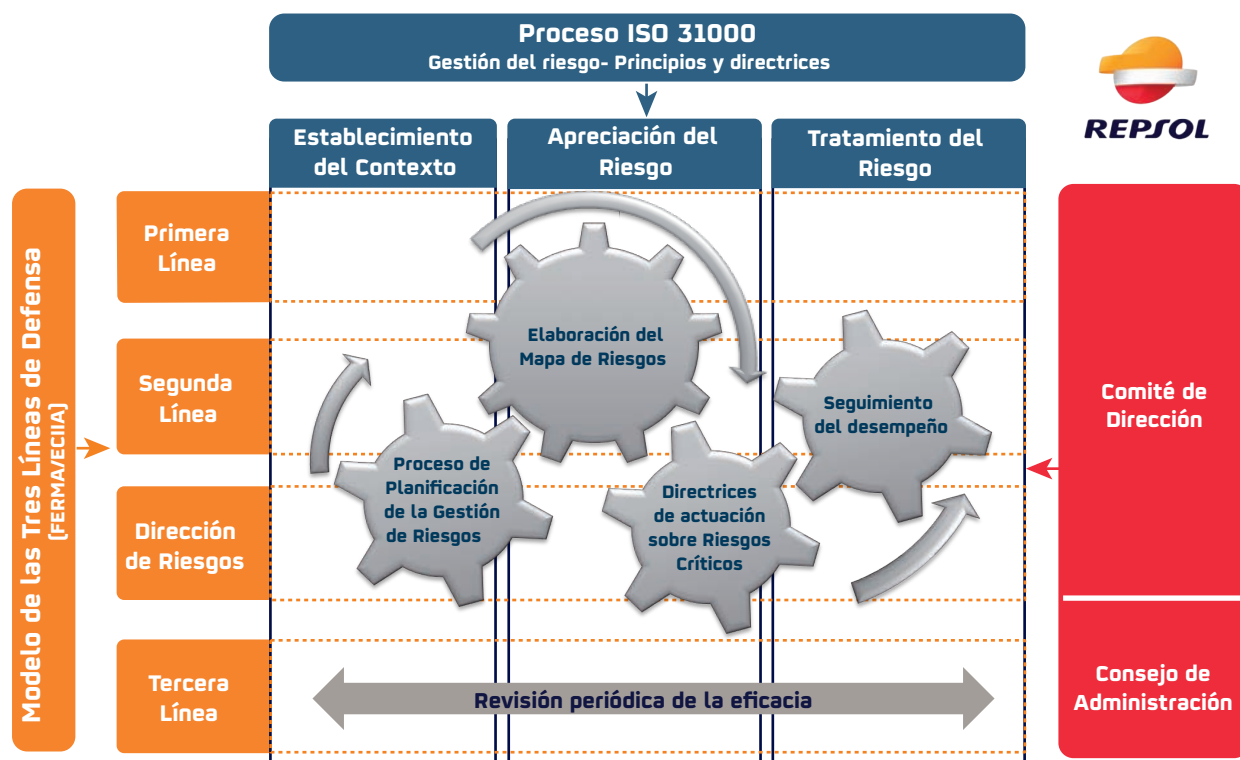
Proceso ISO 31000
Gestión del riesgo- Principios y directrices

REPSOL

Establecimiento del Contexto

Apreciación del Riesgo

Tratamiento del Riesgo

Modelo de las Tres Líneas de Defensa (FERMA/ECIIA)

Primera Línea

Segunda Línea

Dirección de Riesgos

Tercera Línea

Elaboración del Mapa de Riesgos

Proceso de Planificación de la Gestión de Riesgos

Directrices de actuación sobre Riesgos Críticos

Seguimiento del desempeño

Revisión periódica de la eficacia

Comité de Dirección

Consejo de Administración